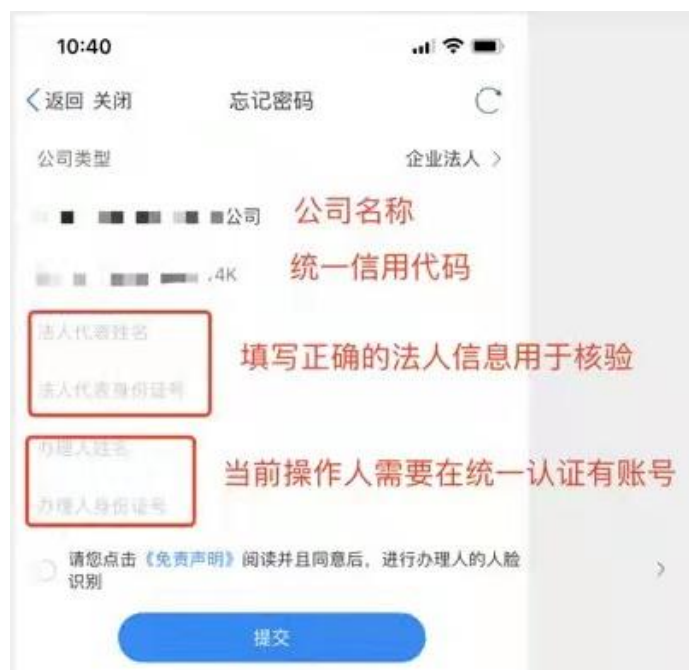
10:40

〈返回 关闭 忘记密码

公司类型 企业法人 〉

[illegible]公司 公司名称

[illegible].4K 统一信用代码

法人代表姓名

法人代表身份证号

填写正确的法人信息用于核验

办理人姓名

办理人身份证号

当前操作人需要在统一认证有账号

请您点击《免责声明》阅读并且同意后，进行办理人的人脸识别

提交